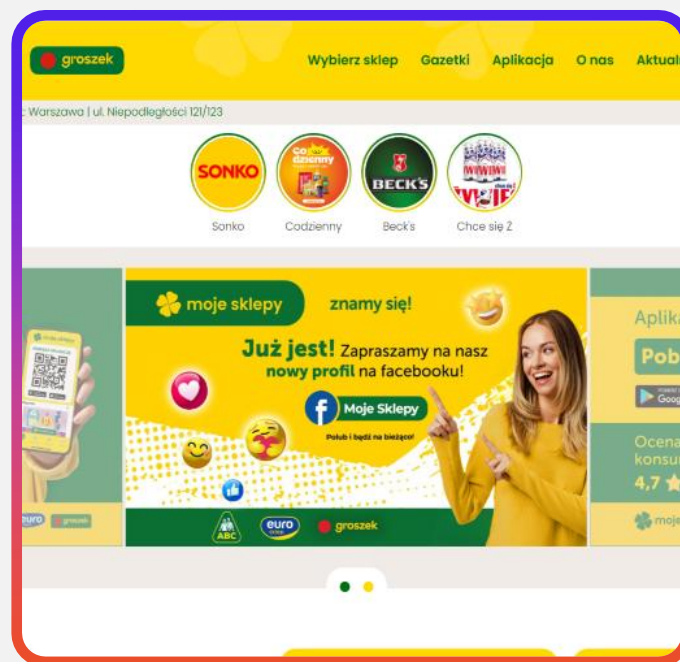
groszek

Wybierz sklep Gazetki Aplikacja O nas Aktual

: Warszawa | ul. Niepodległości 121/123

SONKO
Sonko

Codzienny

BECK'S
Beck's

Chce się Z

moje sklepy
znamy się!

Już jest! Zapraszamy na nasz nowy profil na facebooku!

Moje Sklepy

Polub i bądź na bieżąco!

ABC euro groszek

Aplika
Pob
Goog

Ocena
konsu
4,7

moje

euro groszek